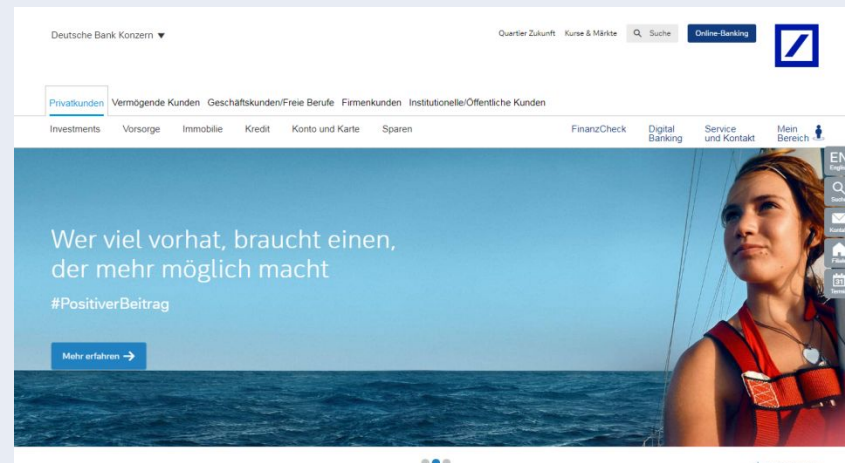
Deutsche Bank Konzern

Quartier Zukunft Kurse & Märkte Suche Online-Banking

Privatkunden Vermögende Kunden Geschäftskunden/Freie Berufe Firmenkunden Institutionelle/Öffentliche Kunden

Investments Vorsorge Immobilie Kredit Konto und Karte Sparen

FinanzCheck Digital Banking Service und Kontakt Mein Bereich

EN English

Suche

Kontakt

Filiale

Termin

Wer viel vorhat, braucht einen, der mehr möglich macht

#PositiverBeitrag

Mehr erfahren